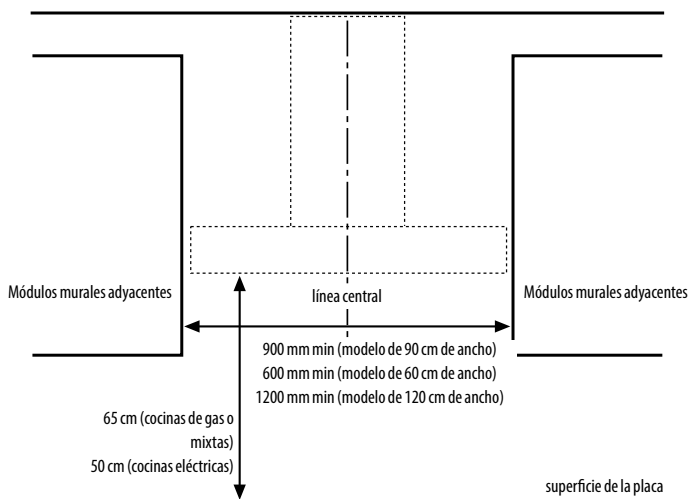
Módulos murales adyacentes

línea central

Módulos murales adyacentes

900 mm min (modelo de 90 cm de ancho)
600 mm min (modelo de 60 cm de ancho)
1200 mm min (modelo de 120 cm de ancho)

65 cm (cocinas de gas o mixtas)
50 cm (cocinas eléctricas)

superficie de la placa